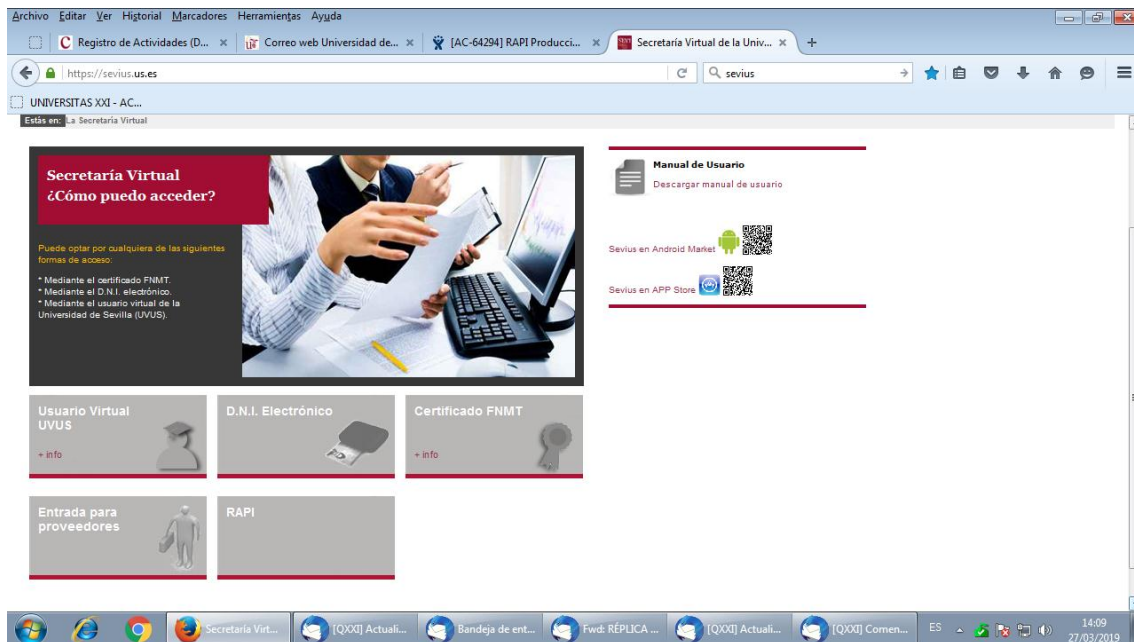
Archivo Editar Ver Historial Marcadores Herramientas Ayuda

Registro de Actividades (D... ×
Correo web Universidad de... ×
[AC-64294] RAPI Producci... ×
Secretaría Virtual de la Univ... ×
+

https://sevius.us.es

sevius

UNIVERSITAS XXI - AC...

Estás en: La Secretaría Virtual

Secretaría Virtual
¿Cómo puedo acceder?

Puede optar por cualquiera de las siguientes formas de acceso:

* Mediante el certificado FNMT.
* Mediante el D.N.I. electrónico.
* Mediante el usuario virtual de la Universidad de Sevilla (UVUS).

Manual de Usuario
Descargar manual de usuario

Sevius en Android Market

Sevius en APP Store

Usuario Virtual UVUS
+ info

D.N.I. Electrónico

Certificado FNMT
+ info

Entrada para proveedores

RAPI

Secretaría Virt...
[QXXI] Actuali...
Bandeja de ent...
Fwd: RÉPLICA ...
[QXXI] Actuali...
[QXXI] Comen...
ES
14:09
27/03/2019